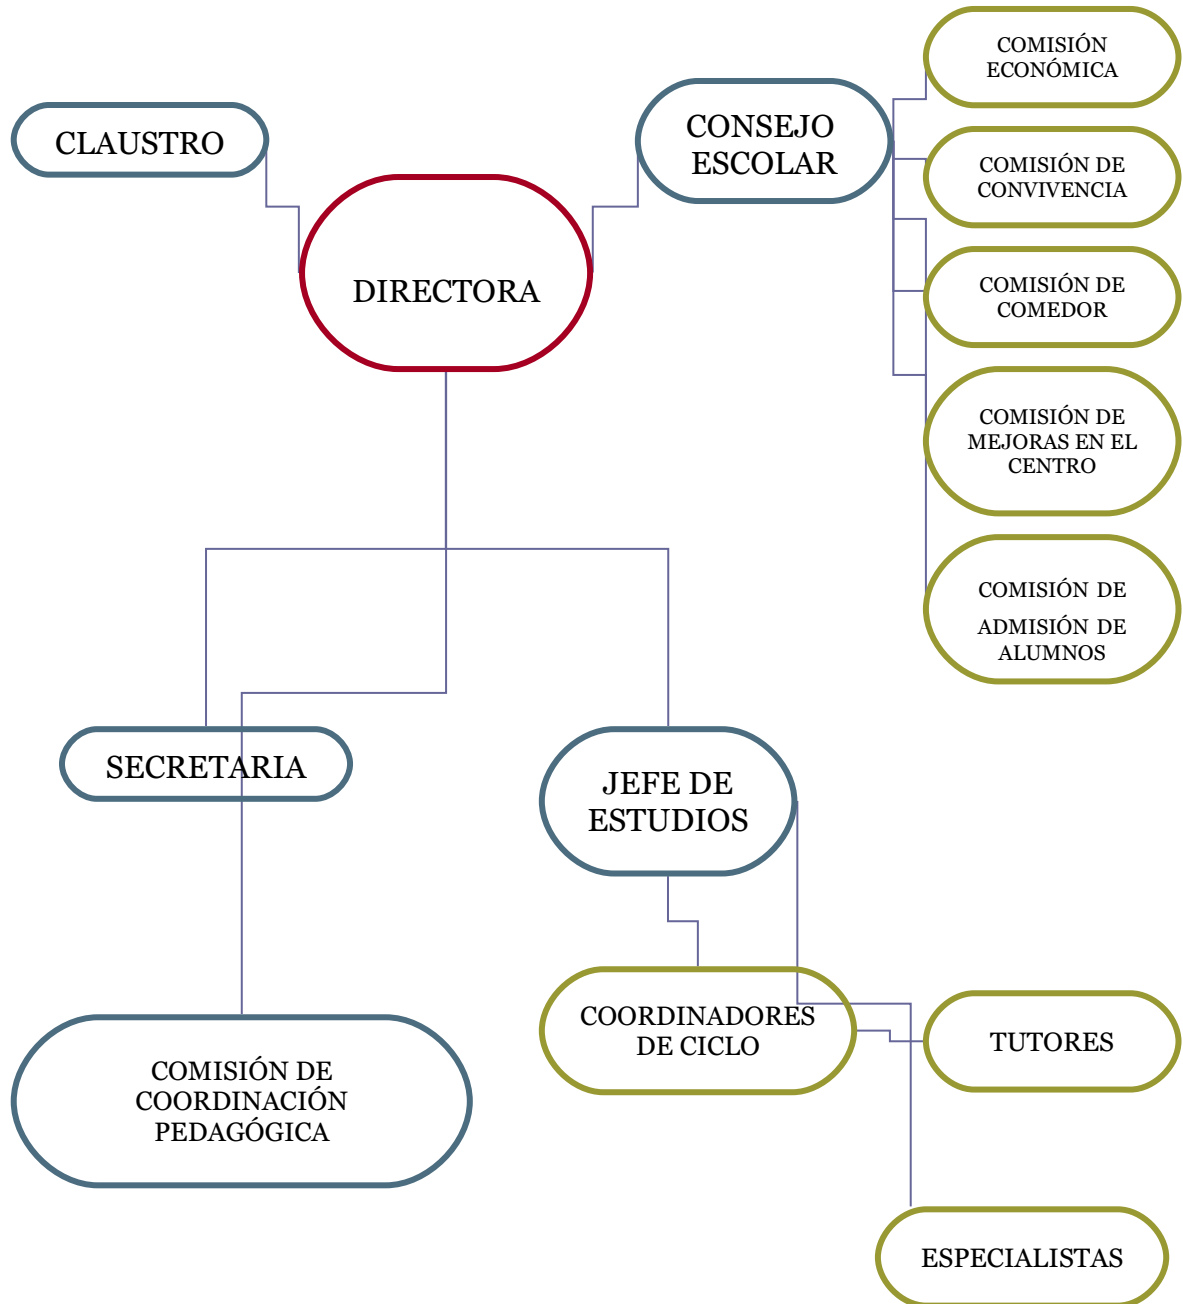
CLAUSTRO

DIRECTORA

CONSEJO ESCOLAR

COMISIÓN ECONÓMICA

COMISIÓN DE CONVIVENCIA

COMISIÓN DE COMEDOR

COMISIÓN DE MEJORAS EN EL CENTRO

COMISIÓN DE ADMISIÓN DE ALUMNOS

SECRETARIA

JEFE DE ESTUDIOS

COORDINADORES DE CICLO

TUTORES

ESPECIALISTAS

COMISIÓN DE COORDINACIÓN PEDAGÓGICA